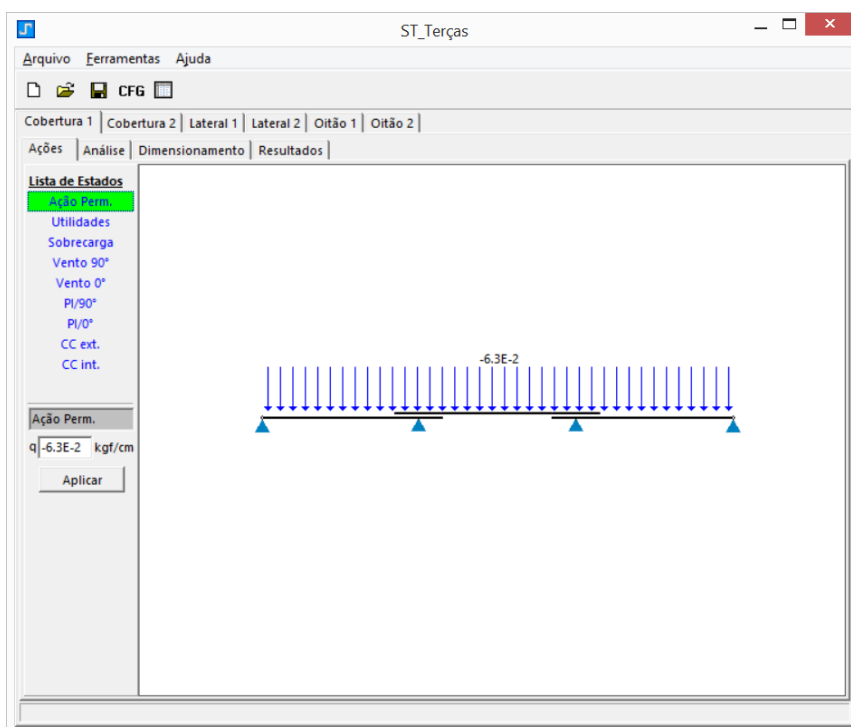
ST_Terças

Arquivo Ferramentas Ajuda

CFG

Cobertura 1 | Cobertura 2 | Lateral 1 | Lateral 2 | Oitão 1 | Oitão 2

Ações | Análise | Dimensionamento | Resultados

Lista de Estados
Ação Perm.
Utilidades
Sobrecarga
Vento 90°
Vento 0°
PI/90°
PI/0°
CC ext.
CC int.

Ação Perm.
q -6.3E-2 kgf/cm
Aplicar

-6.3E-2